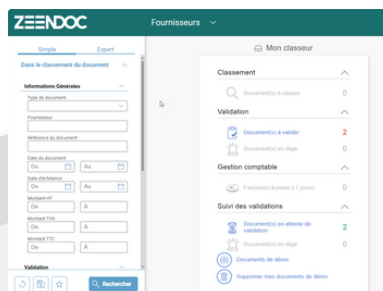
ZEENDOC

Fournisseurs

Simple
Expert

Dans le classement du document

Informations Générales

Type de document

Fournisseur

Référence du document

Date du document
Du
Au

Date d'échéance
Du
Au

Montant HT
De
A

Montant TVA
De
A

Montant TTC
De
A

Validation

Rechercher

Mon classeur

Classement
Document(s) à classer 0

Validation
Document(s) à valider 2
Document(s) en litige 0

Gestion comptable
Facture(s) à payer ( 7 jours) 0

Suivi des validations
Document(s) en attente de validation 2
Document(s) en litige 0

Documents de démo
Supprimer mes documents de démo